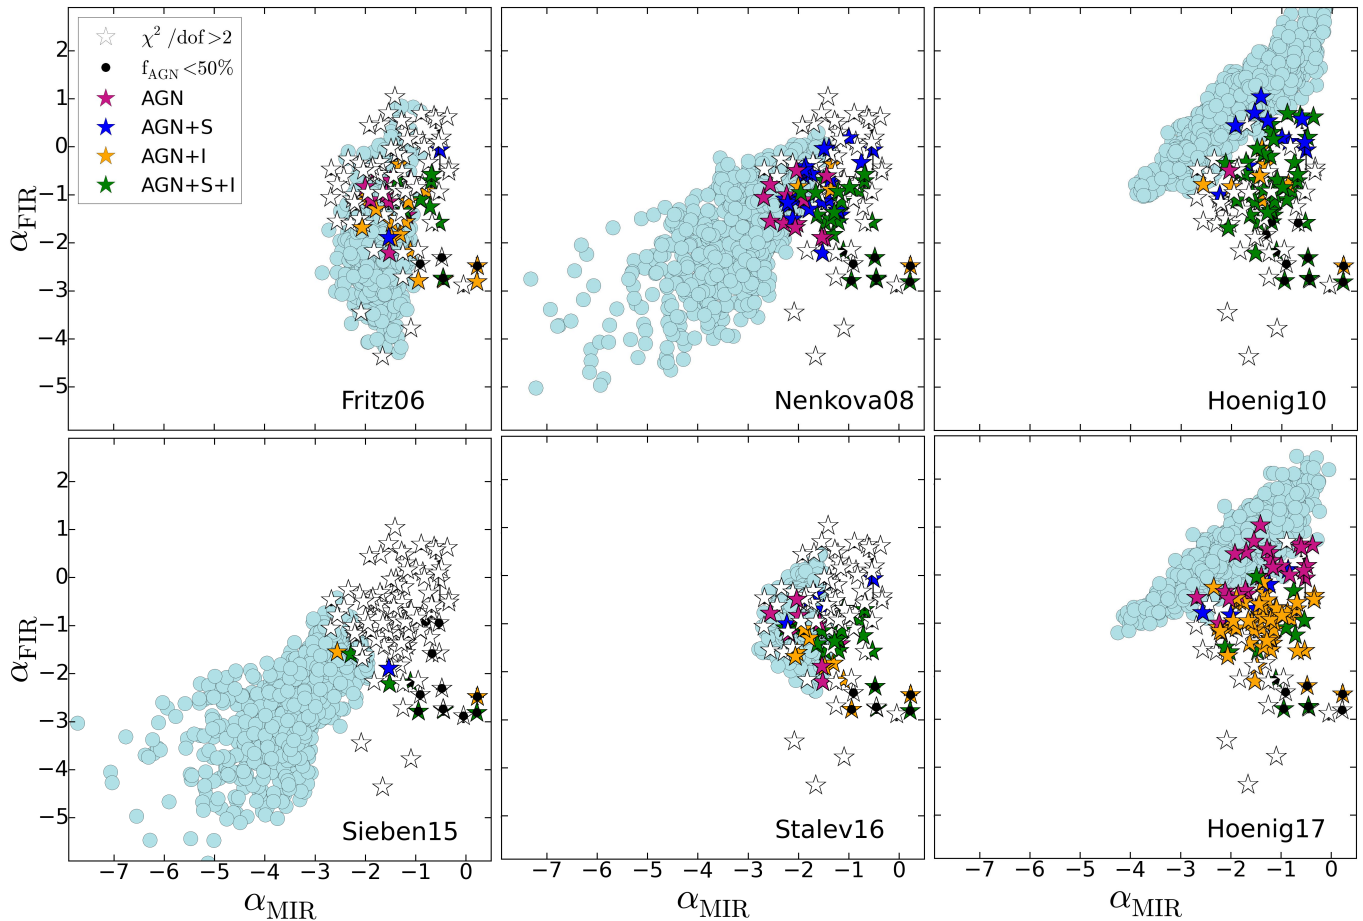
$\chi^2$ /dof$>2$
$f_{AGN}<50\%$
AGN
AGN+S
AGN+I
AGN+S+I

$\alpha_{FIR}$
2
1
0
−1
−2
−3
−4
−5

Fritz06

Nenkova08

Hoenig10

$\alpha_{FIR}$
2
1
0
−1
−2
−3
−4
−5

Sieben15

Stalev16

Hoenig17

−7 −6 −5 −4 −3 −2 −1 0
$\alpha_{MIR}$

−7 −6 −5 −4 −3 −2 −1 0
$\alpha_{MIR}$

−7 −6 −5 −4 −3 −2 −1 0
$\alpha_{MIR}$